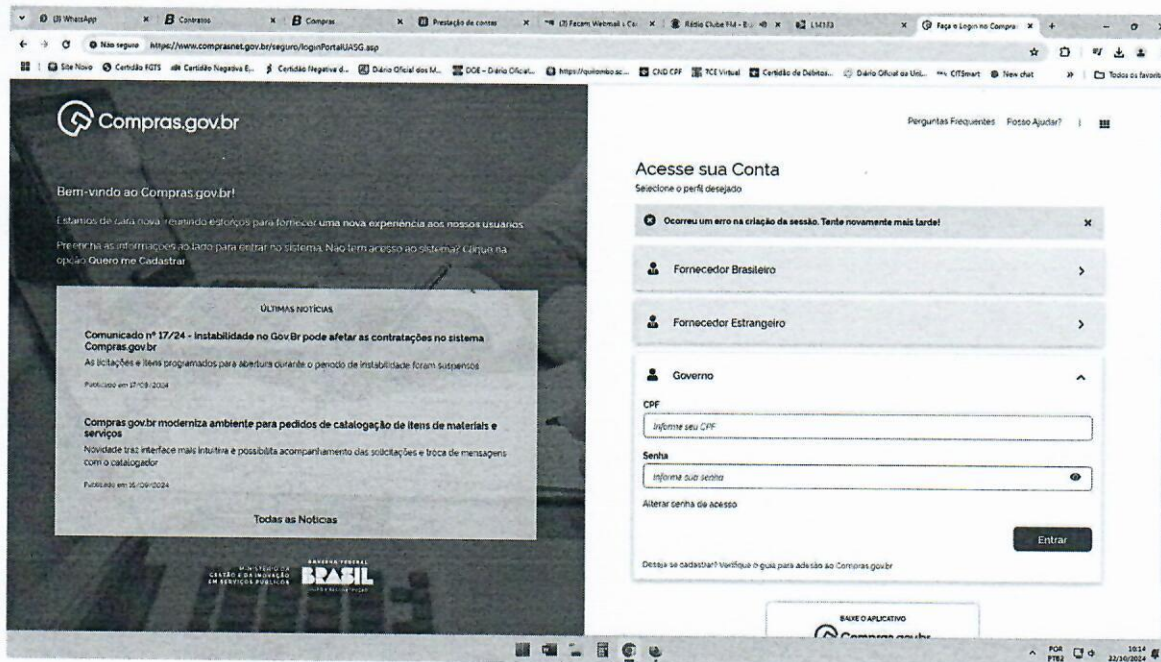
(3) WhatsApp | Contratos | Compras | Prestação de contas | (3) Fecam Webmail | Rádio Clube FM | LS4373 | Faça o Login no Compras

Não seguro https://www.comprasnet.gov.br/seguro/loginPortalUASG.asp

Site Novo | Certidão FGTS | Certidão Negativa E... | Certidão Negativa d... | Diário Oficial dos M... | DOE - Diário Oficial... | https://quilombo.sc... | CND CPF | TCE Virtual | Certidão de Débitos... | Diário Oficial da Uni... | CITSmart | New chat | Todos os favoritos

Compras.gov.br

Perguntas Frequentes | Posso Ajudar?

Bem-vindo ao Compras.gov.br!

Estamos de cara nova, reunindo esforços para fornecer uma nova experiência aos nossos usuários.

Preencha as informações ao lado para entrar no sistema. Não tem acesso ao sistema? Clique na opção Quero me Cadastrar

ÚLTIMAS NOTÍCIAS

Comunicado nº 17/24 - Instabilidade no Gov.Br pode afetar as contratações no sistema Compras.gov.br
As licitações e itens programados para abertura durante o período de instabilidade foram suspensos

Publicado em 17/09/2024

Compras.gov.br moderniza ambiente para pedidos de catalogação de itens de materiais e serviços
Novidade traz interface mais intuitiva e possibilita acompanhamento das solicitações e troca de mensagens com o catalogador

Publicado em 16/09/2024

Todas as Notícias

MINISTÉRIO DA GESTÃO E DA INOVAÇÃO EM SERVIÇOS PÚBLICOS | GOVERNO FEDERAL BRASIL UNIÃO E RECONSTRUÇÃO

Acesse sua Conta
Selecione o perfil desejado

Ocorreu um erro na criação da sessão. Tente novamente mais tarde!

Fornecedor Brasileiro

Fornecedor Estrangeiro

Governo

CPF
Informe seu CPF

Senha
Informe sua senha

Alterar senha de acesso

Entrar

Deseja se cadastrar? Verifique o guia para adesão ao Compras.gov.br

BAIXE O APLICATIVO
Compras.gov.br

POR PTB2 10:14 22/10/2024